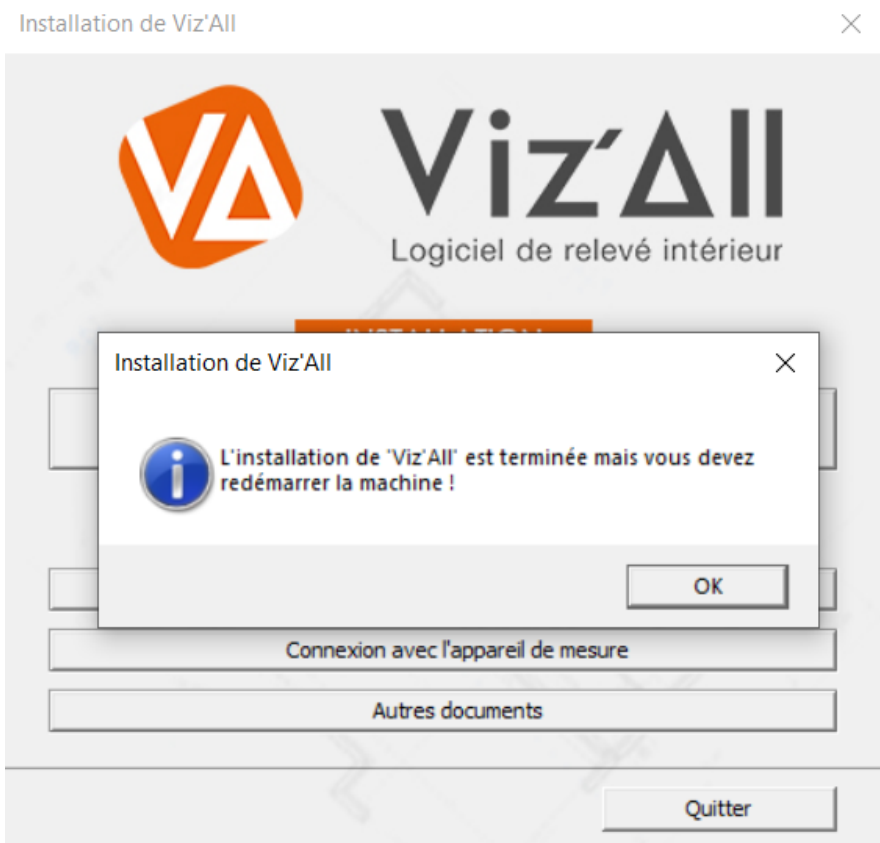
Installation de Viz'All

VA

Viz'All

Logiciel de relevé intérieur

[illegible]

Installation de Viz'All

L'installation de 'Viz'All' est terminée mais vous devez redémarrer la machine !

OK

Connexion avec l'appareil de mesure

Autres documents

Quitter